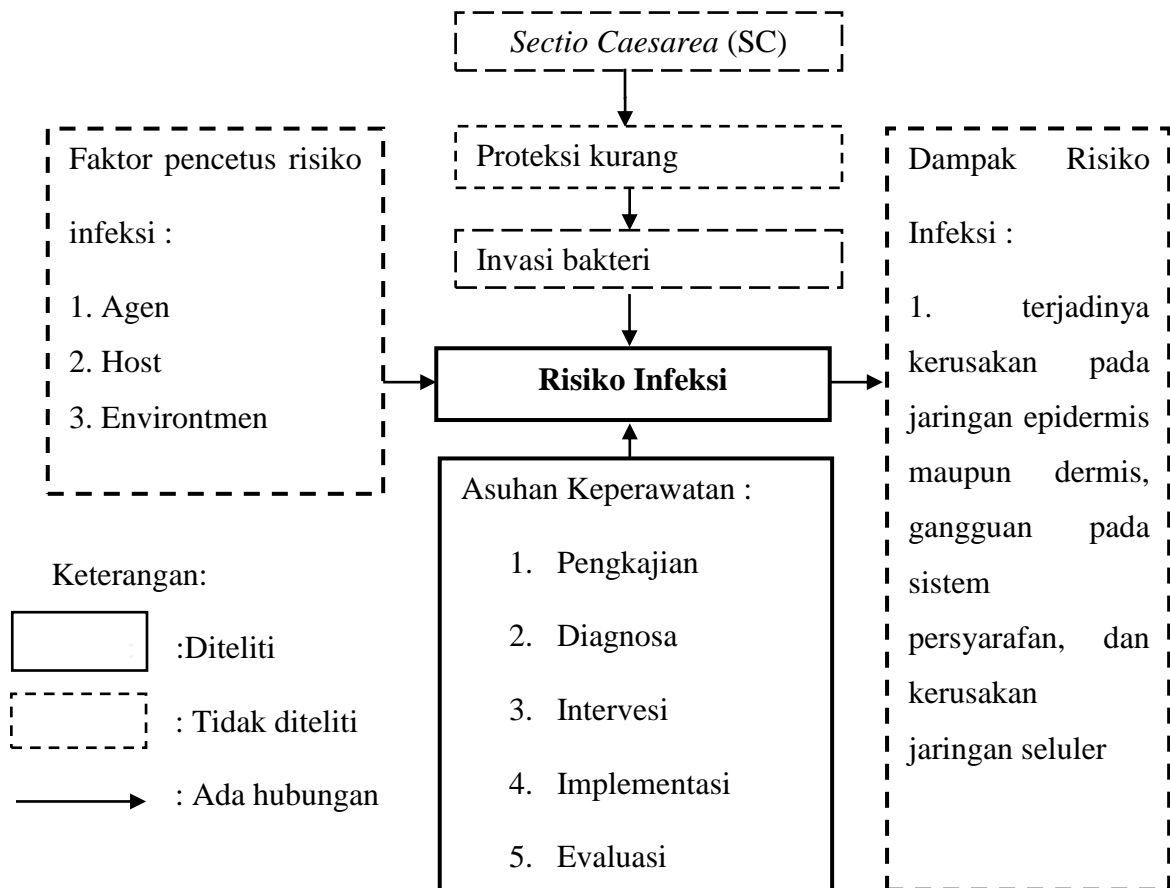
*Sectio Caesarea* (SC)

Proteksi kurang

Invasi bakteri

Faktor pencetus risiko infeksi :

1. Agen
2. Host
3. Environtmen

**Risiko Infeksi**

Dampak Risiko Infeksi :

1. terjadinya kerusakan pada jaringan epidermis maupun dermis, gangguan pada sistem persyarafan, dan kerusakan jaringan seluler

Asuhan Keperawatan :

1. Pengkajian
2. Diagnosa
3. Intervesi
4. Implementasi
5. Evaluasi

Keterangan:

:Diteliti

: Tidak diteliti

: Ada hubungan